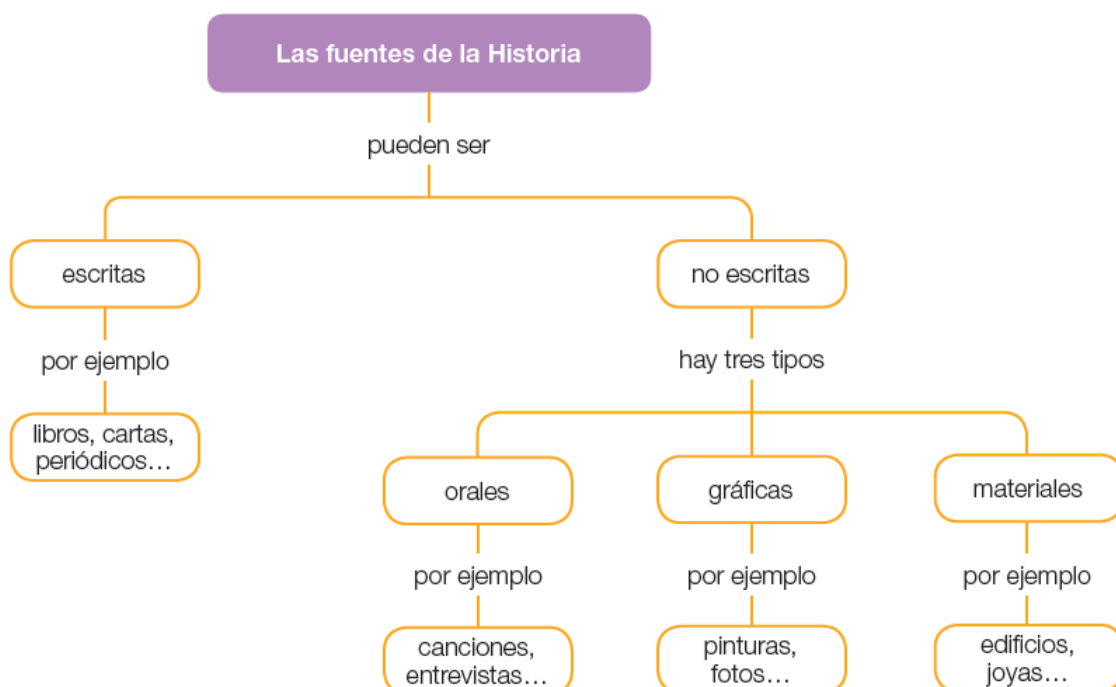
Las fuentes de la Historia

pueden ser

escritas

por ejemplo

libros, cartas, periódicos…

no escritas

hay tres tipos

orales

por ejemplo

canciones, entrevistas…

gráficas

por ejemplo

pinturas, fotos…

materiales

por ejemplo

edificios, joyas…